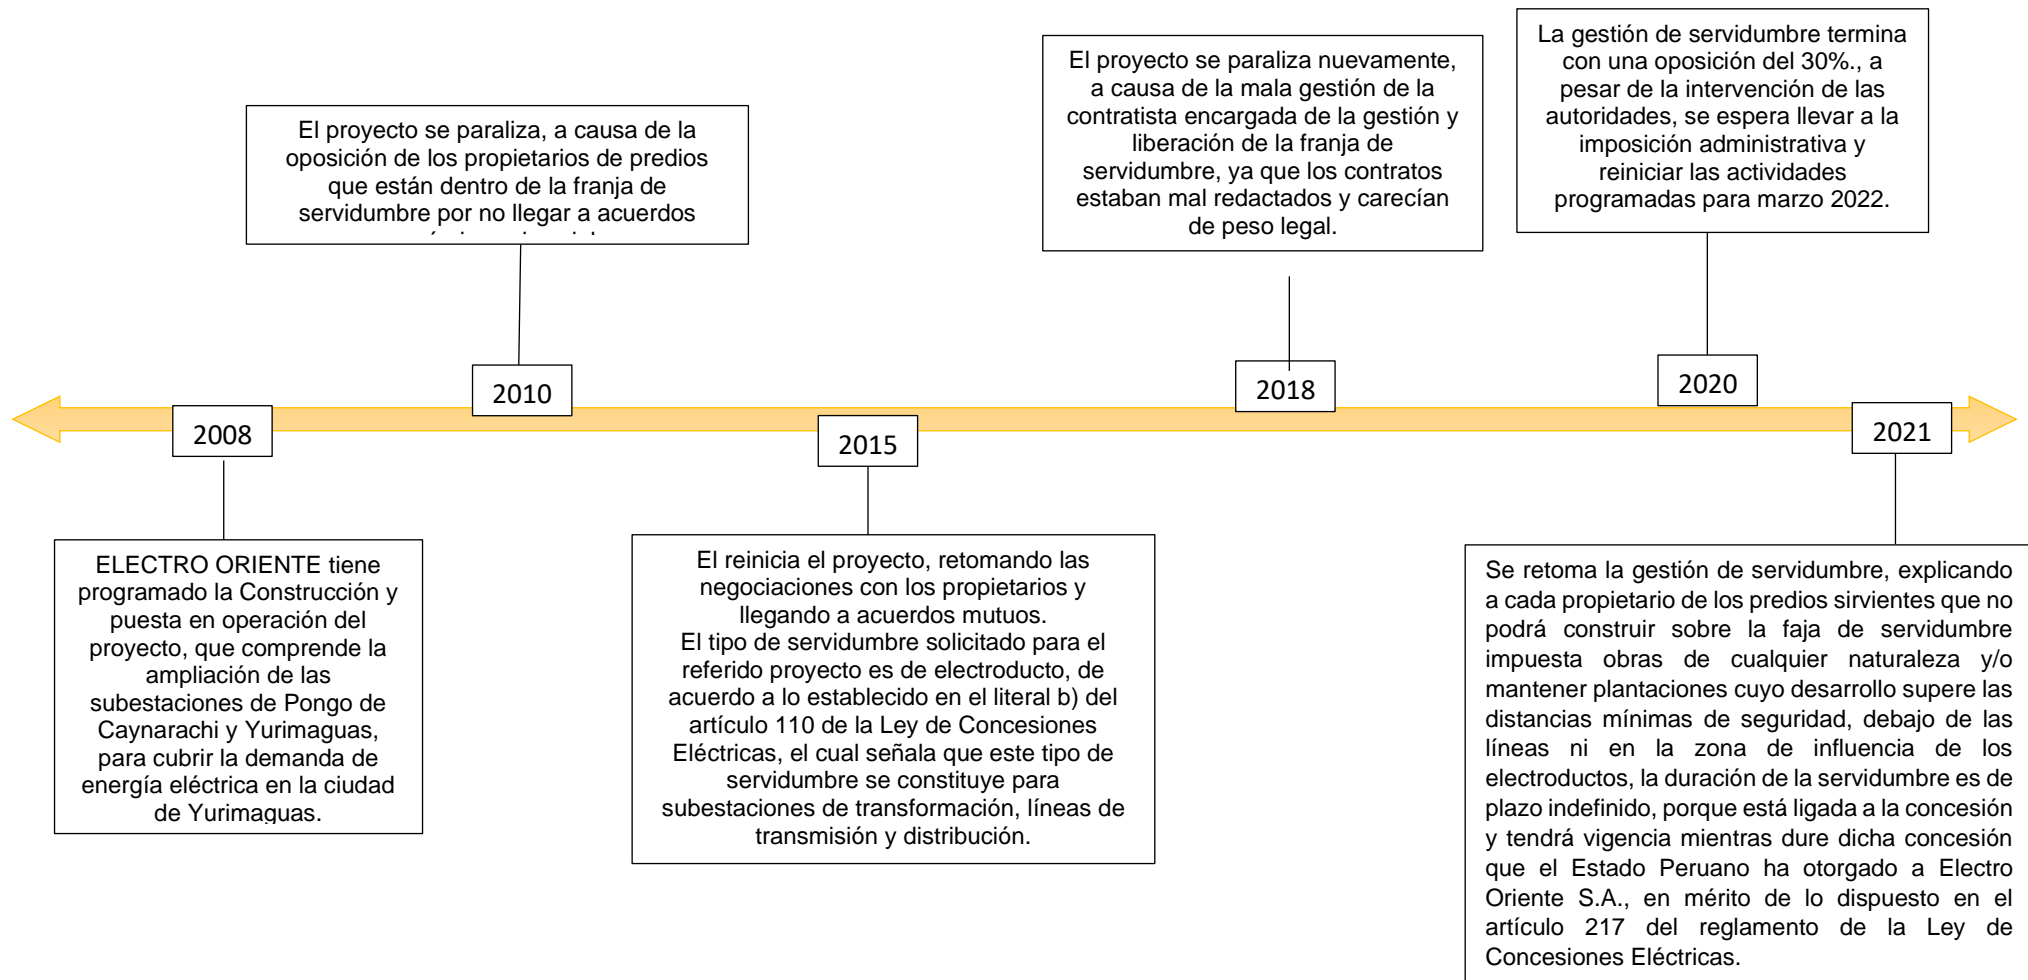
El proyecto se paraliza, a causa de la oposición de los propietarios de predios que están dentro de la franja de servidumbre por no llegar a acuerdos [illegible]

El proyecto se paraliza nuevamente, a causa de la mala gestión de la contratista encargada de la gestión y liberación de la franja de servidumbre, ya que los contratos estaban mal redactados y carecían de peso legal.

La gestión de servidumbre termina con una oposición del 30%., a pesar de la intervención de las autoridades, se espera llevar a la imposición administrativa y reiniciar las actividades programadas para marzo 2022.

2010

2018

2020

2008

2015

2021

ELECTRO ORIENTE tiene programado la Construcción y puesta en operación del proyecto, que comprende la ampliación de las subestaciones de Pongo de Caynarachi y Yurimaguas, para cubrir la demanda de energía eléctrica en la ciudad de Yurimaguas.

El reinicia el proyecto, retomando las negociaciones con los propietarios y llegando a acuerdos mutuos.
El tipo de servidumbre solicitado para el referido proyecto es de electroducto, de acuerdo a lo establecido en el literal b) del artículo 110 de la Ley de Concesiones Eléctricas, el cual señala que este tipo de servidumbre se constituye para subestaciones de transformación, líneas de transmisión y distribución.

Se retoma la gestión de servidumbre, explicando a cada propietario de los predios sirvientes que no podrá construir sobre la faja de servidumbre impuesta obras de cualquier naturaleza y/o mantener plantaciones cuyo desarrollo supere las distancias mínimas de seguridad, debajo de las líneas ni en la zona de influencia de los electroductos, la duración de la servidumbre es de plazo indefinido, porque está ligada a la concesión y tendrá vigencia mientras dure dicha concesión que el Estado Peruano ha otorgado a Electro Oriente S.A., en mérito de lo dispuesto en el artículo 217 del reglamento de la Ley de Concesiones Eléctricas.